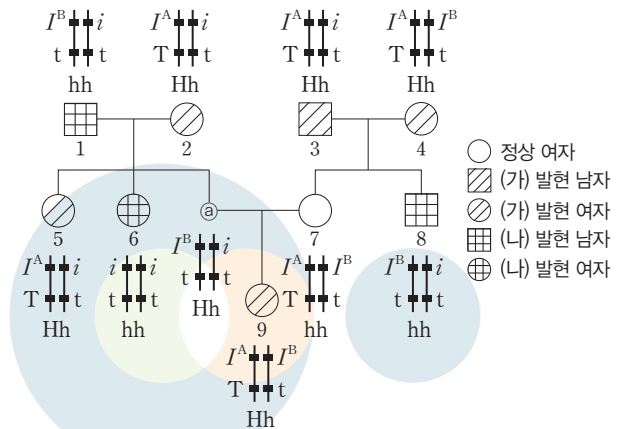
$I^B$ $i$
t t
hh

$I^A$ $i$
T t
Hh

$I^A$ $i$
T t
Hh

$I^A$ $I^B$
T t
Hh

1
2
3
4

5
6
ⓐ
7
8

$I^A$ $i$
T t
Hh

$i$ $i$
t t
hh

$I^B$ $i$
t t
Hh

9

$I^A$ $I^B$
T t
hh

$I^B$ $i$
t t
hh

$I^A$ $I^B$
T t
Hh

정상 여자
(가) 발현 남자
(가) 발현 여자
(나) 발현 남자
(나) 발현 여자